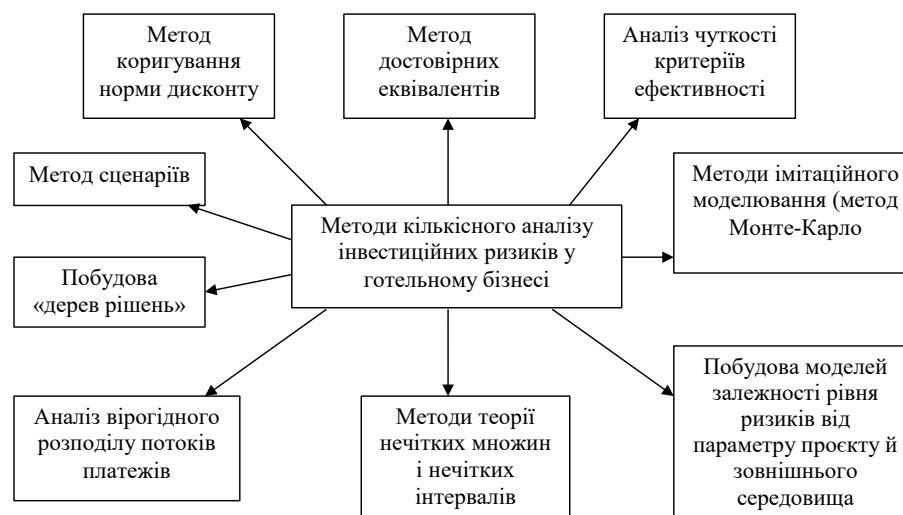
Метод коригування норми дисконту

Метод достовірних еквівалентів

Аналіз чуткості критеріїв ефективності

Метод сценаріїв

Методи кількісного аналізу інвестиційних ризиків у готельному бізнесі

Методи імітаційного моделювання (метод Монте-Карло

Побудова «дерев рішень»

Аналіз вірогідного розподілу потоків платежів

Методи теорії нечітких множин і нечітких інтервалів

Побудова моделей залежності рівня ризиків від параметру проєкту й зовнішнього середовища